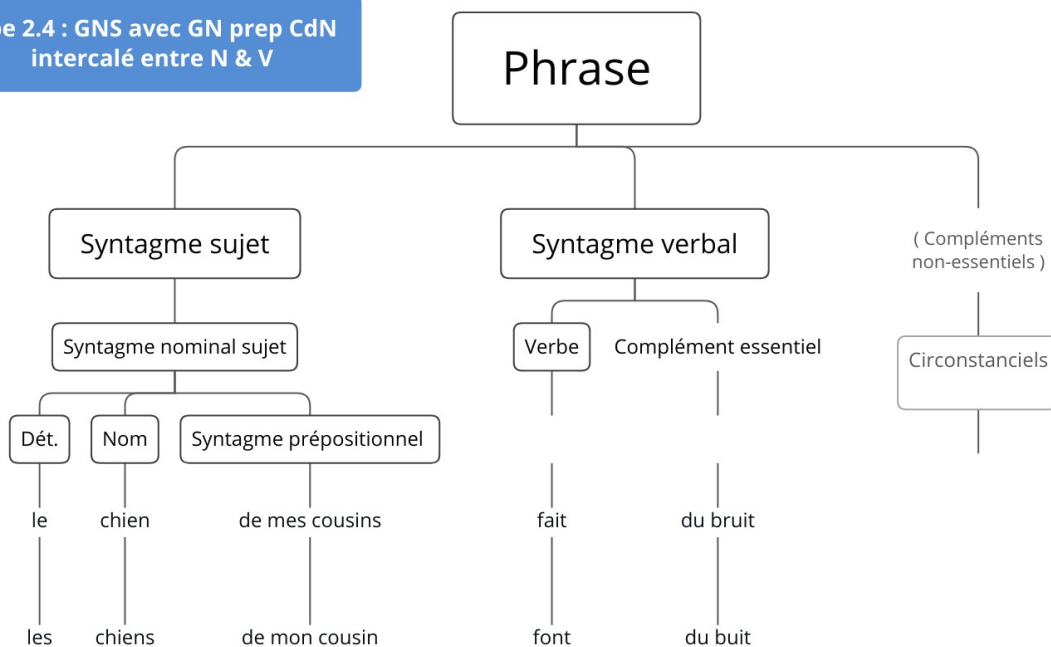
pe 2.4 : GNS avec GN prep CdN intercalé entre N & V

Phrase

Syntagme sujet

Syntagme verbal

( Compléments non-essentiels )

Syntagme nominal sujet

Verbe

Complément essentiel

Circonstanciels

Dét.

Nom

Syntagme prépositionnel

le

chien

de mes cousins

fait

du bruit

les

chiens

de mon cousin

font

du buit